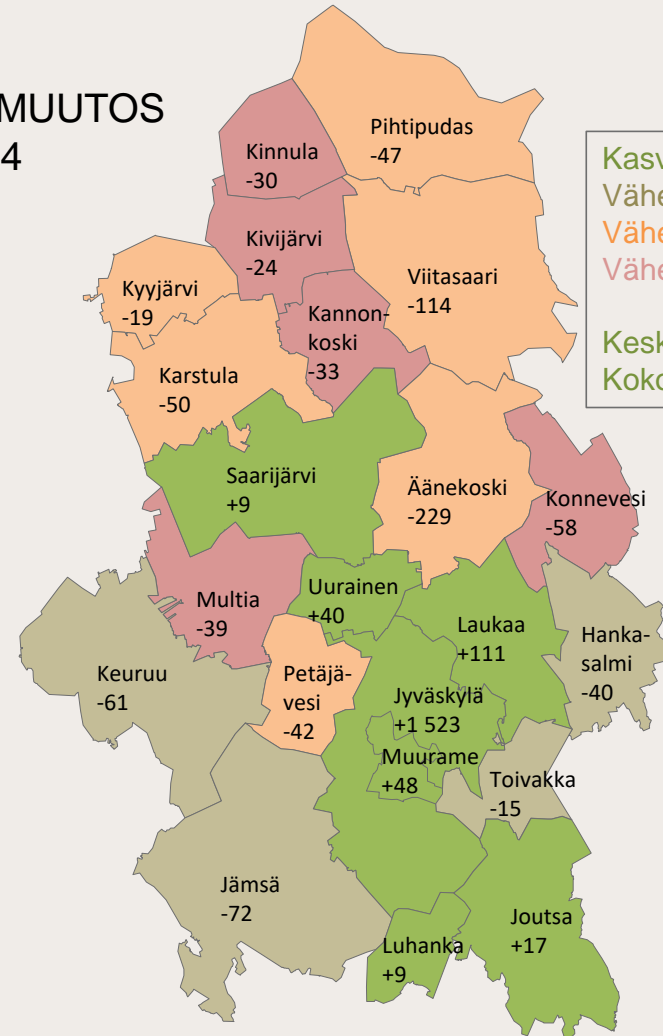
MUUTOS
4

Kasv
Vähe
Vähe
Vähe

Kesk
Koko

Pihtipudas
-47

Kinnula
-30

Kivijärvi
-24

Kyyjärvi
-19

Viitasaari
-114

Kannonkoski
-33

Karstula
-50

Saarijärvi
+9

Äänekoski
-229

Konnevesi
-58

Multia
-39

Uurainen
+40

Laukaa
+111

Hankasalmi
-40

Keuruu
-61

Petäjävesi
-42

Jyväskylä
+1 523

Muurame
+48

Toivakka
-15

Jämsä
-72

Joutsa
+17

Luhanka
+9